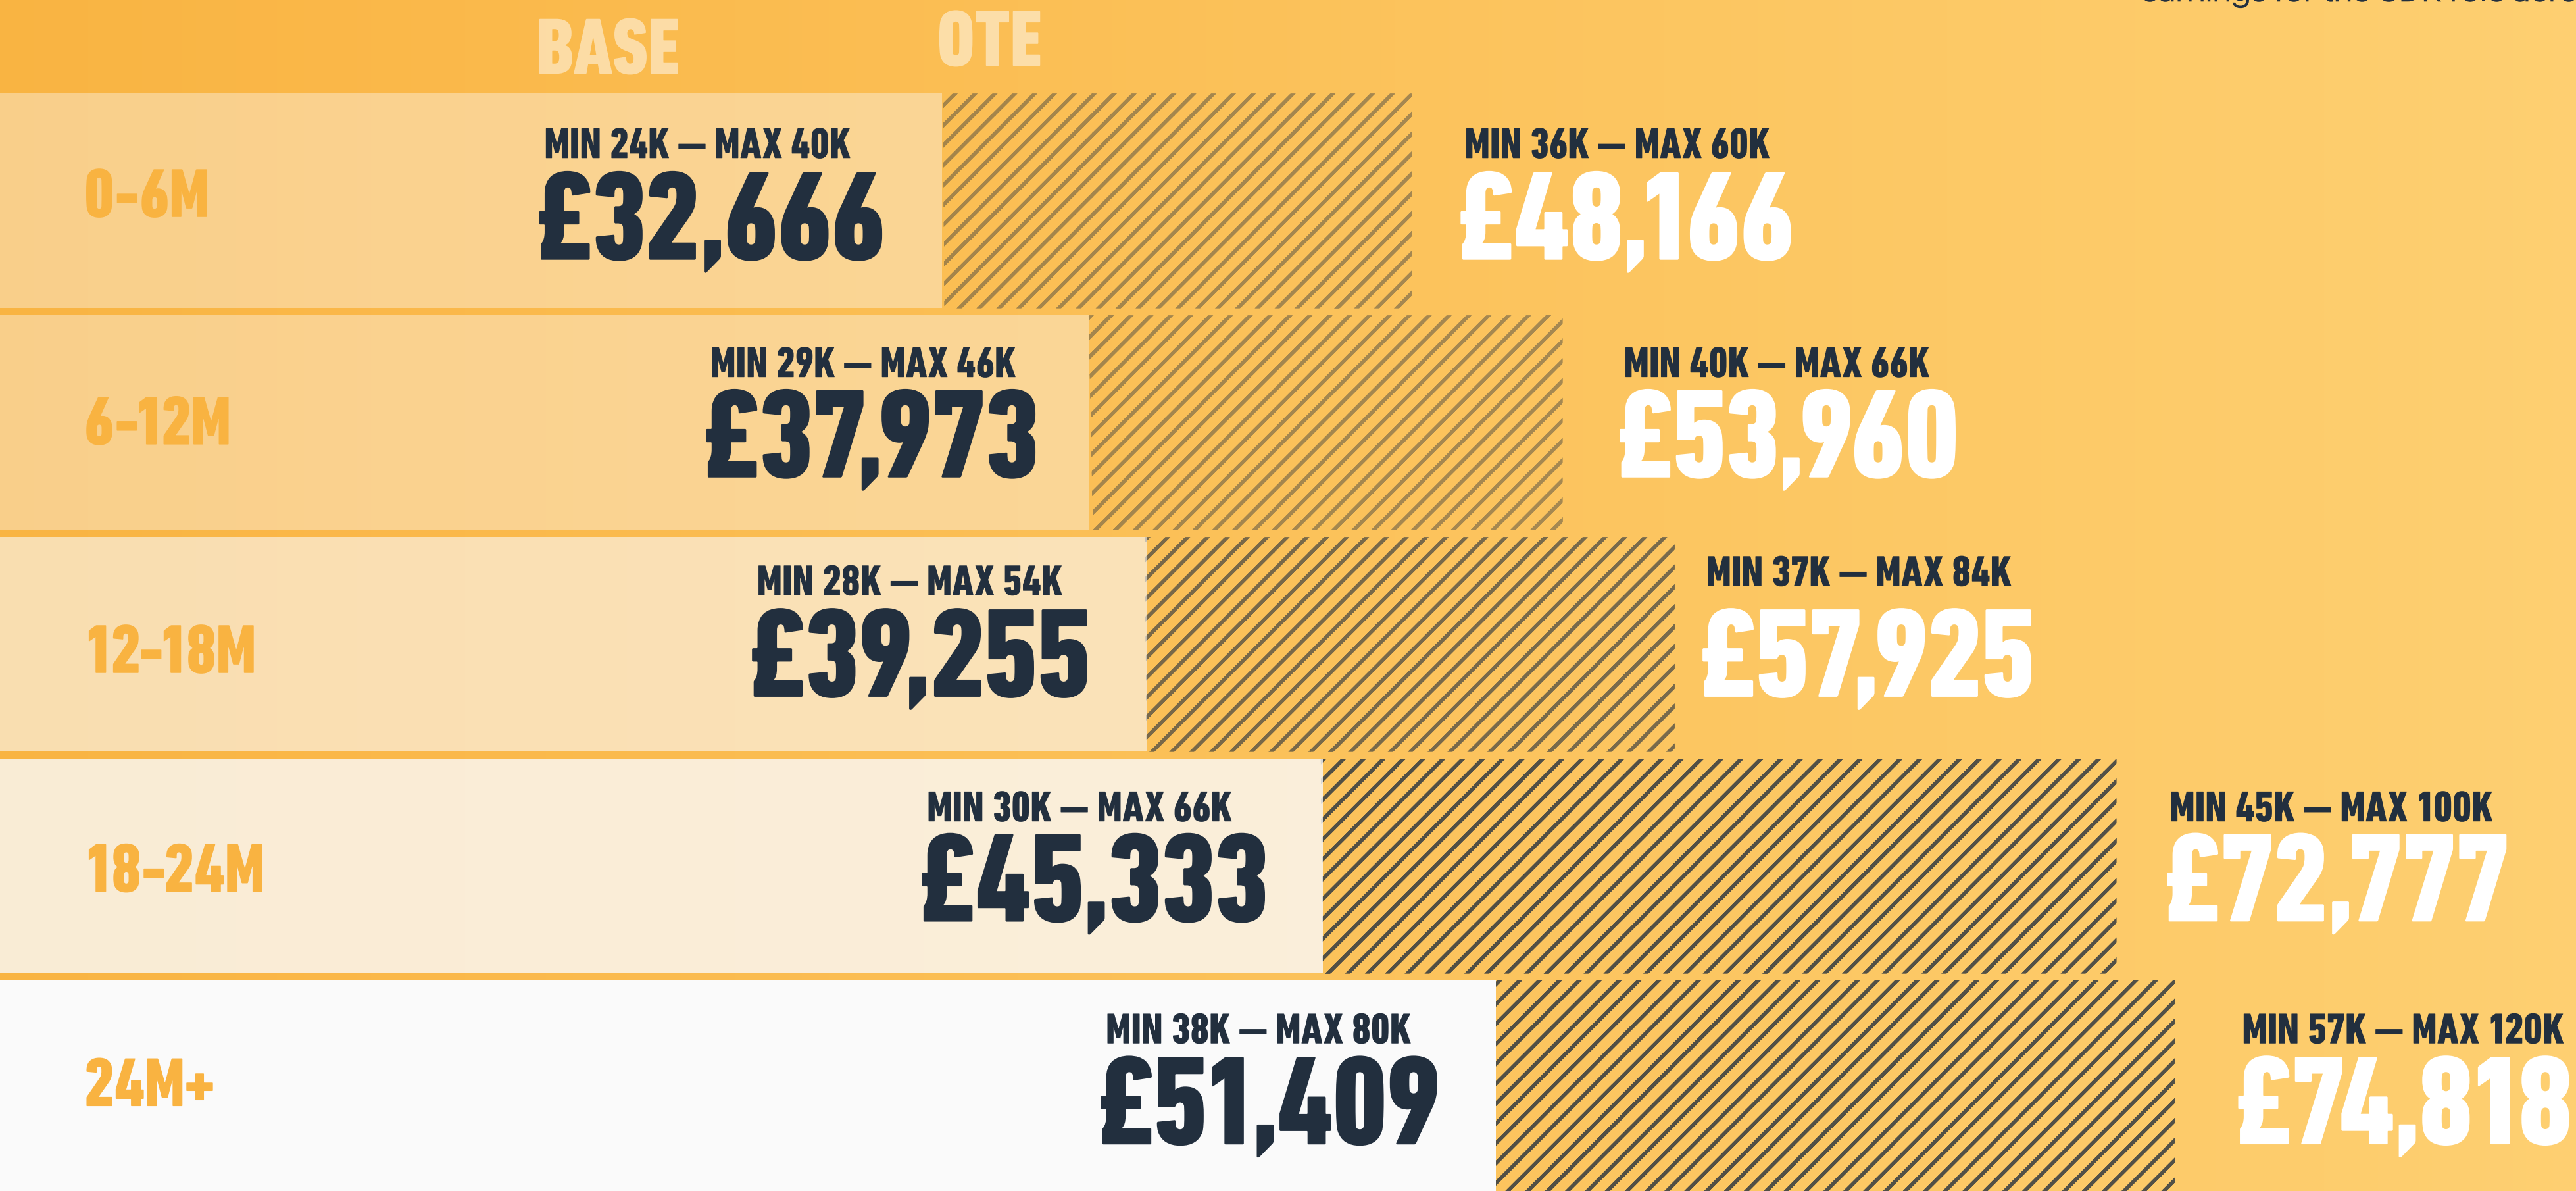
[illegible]

BASE OTE

0-6M
MIN 24K — MAX 40K
£32,666
MIN 36K — MAX 60K
£48,166

6-12M
MIN 29K — MAX 46K
£37,973
MIN 40K — MAX 66K
£53,960

12-18M
MIN 28K — MAX 54K
£39,255
MIN 37K — MAX 84K
£57,925

18-24M
MIN 30K — MAX 66K
£45,333
MIN 45K — MAX 100K
£72,777

24M+
MIN 38K — MAX 80K
£51,409
MIN 57K — MAX 120K
£74,818